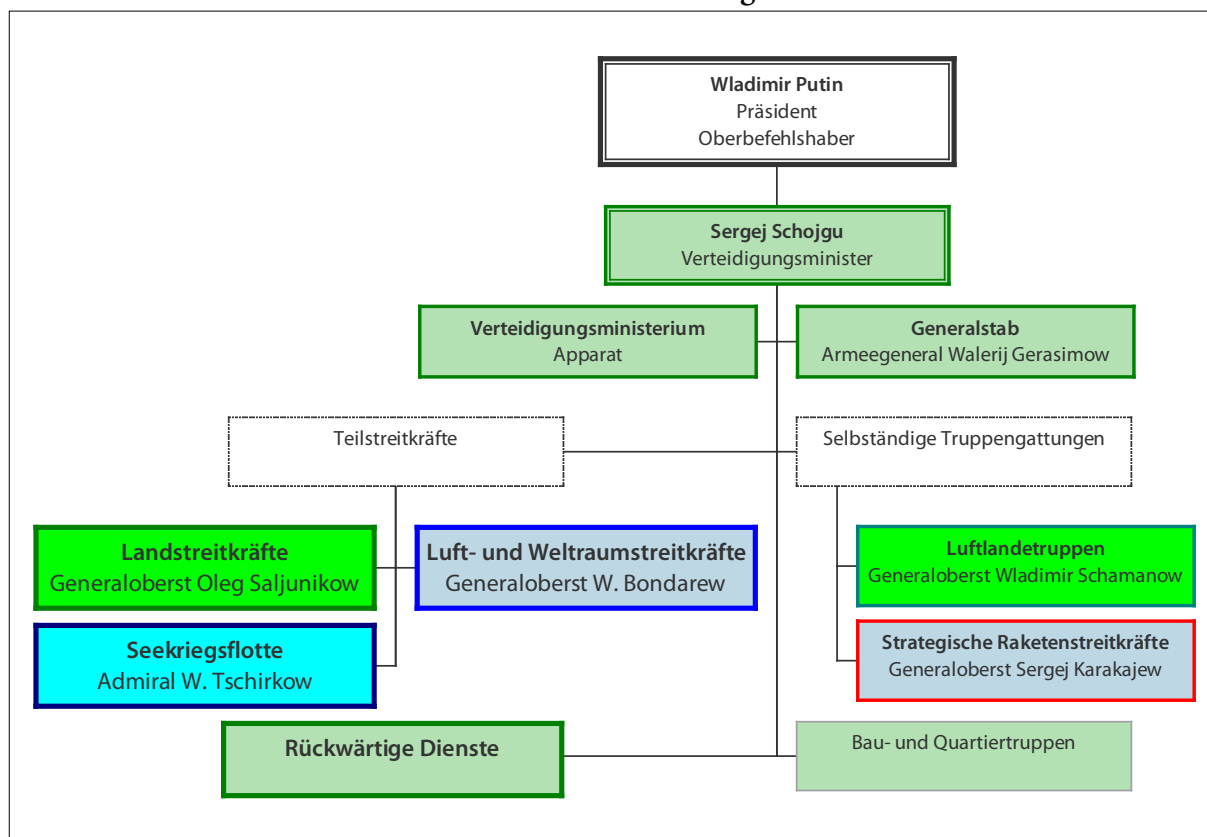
Wladimir Putin
Präsident
Oberbefehlshaber

Sergej Schojgu
Verteidigungsminister

Verteidigungsministerium
Apparat

Generalstab
Armeegeneral Walerij Gerasimow

Teilstreitkräfte

Selbständige Truppengattungen

Landstreitkräfte
Generaloberst Oleg Saljunikow

Luft- und Weltraumstreitkräfte
Generaloberst W. Bondarew

Luftlandetruppen
Generaloberst Wladimir Schamanow

Seekriegsflotte
Admiral W. Tschirkow

Strategische Raketenstreitkräfte
Generaloberst Sergej Karakajew

Rückwärtige Dienste

Bau- und Quartiertruppen